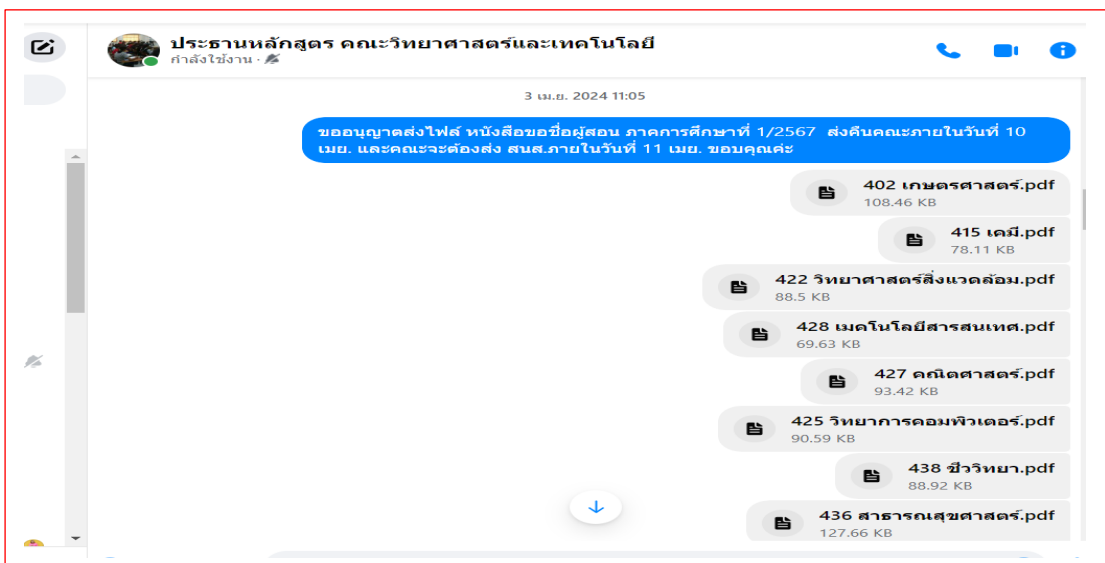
ประธานหลักสูตร คณะวิทยาศาสตร์และเทคโนโลยี
กำลังใช้งาน ·

3 เม.ย. 2024 11:05

ขออนุญาตส่งไฟล์ หนังสือขอชื่อผู้สอน ภาคการศึกษาที่ 1/2567 ส่งคืนคณะภายในวันที่ 10 เมย. และคณะจะต้องส่ง สนส.ภายในวันที่ 11 เมย. ขอบคุณค่ะ

402 เกษตรศาสตร์.pdf
108.46 KB

415 เคมี.pdf
78.11 KB

422 วิทยาศาสตร์สิ่งแวดล้อม.pdf
88.5 KB

428 เทคโนโลยีสารสนเทศ.pdf
69.63 KB

427 คณิตศาสตร์.pdf
93.42 KB

425 วิทยาการคอมพิวเตอร์.pdf
90.59 KB

438 ชีววิทยา.pdf
88.92 KB

436 สาธารณสุขศาสตร์.pdf
127.66 KB